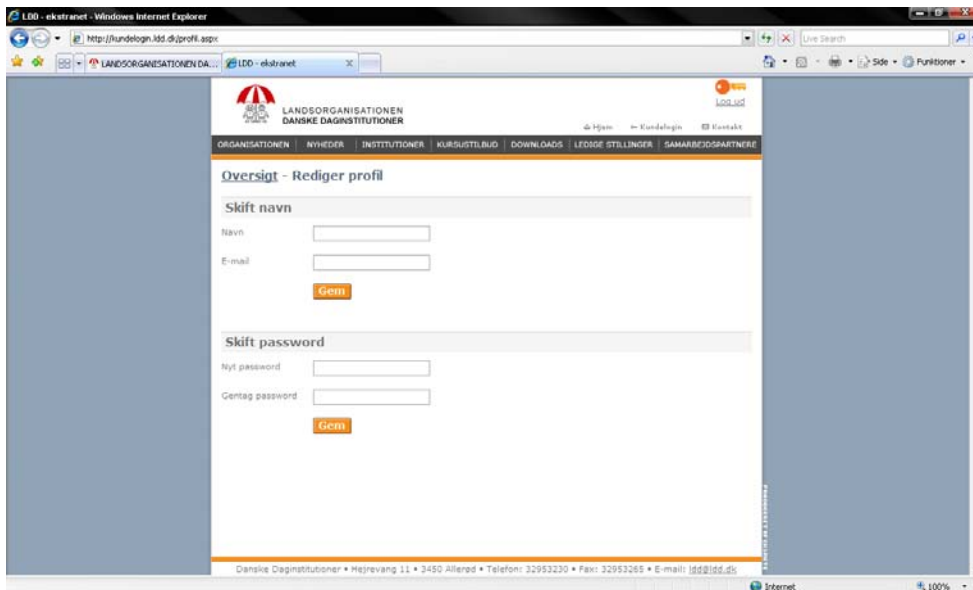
LDD - ekstranet - Windows Internet Explorer

http://kundelogin.ldd.dk/profil.aspx

Live Search

LANDSORGANISATIONEN DA... | LDD - ekstranet

Side • Funktioner •

LANDSORGANISATIONEN
DANSKE DAGINSTITUTIONER

Log ud

Hjem | Kundelogin | Kontakt

ORGANISATIONEN | NYHEDER | INSTITUTIONER | KURSUSTILBUD | DOWNLOADS | LEDIGE STILLINGER | SAMARBEJDSPARTNERE

Oversigt - Rediger profil

Skift navn

Navn

E-mail

Gem

Skift password

Nyt password

Gentag password

Gem

Danske Daginstitutioner • Hejrevang 11 • 3450 Allerød • Telefon: 32953230 • Fax: 32953265 • E-mail: ldd@ldd.dk

Internet

100%